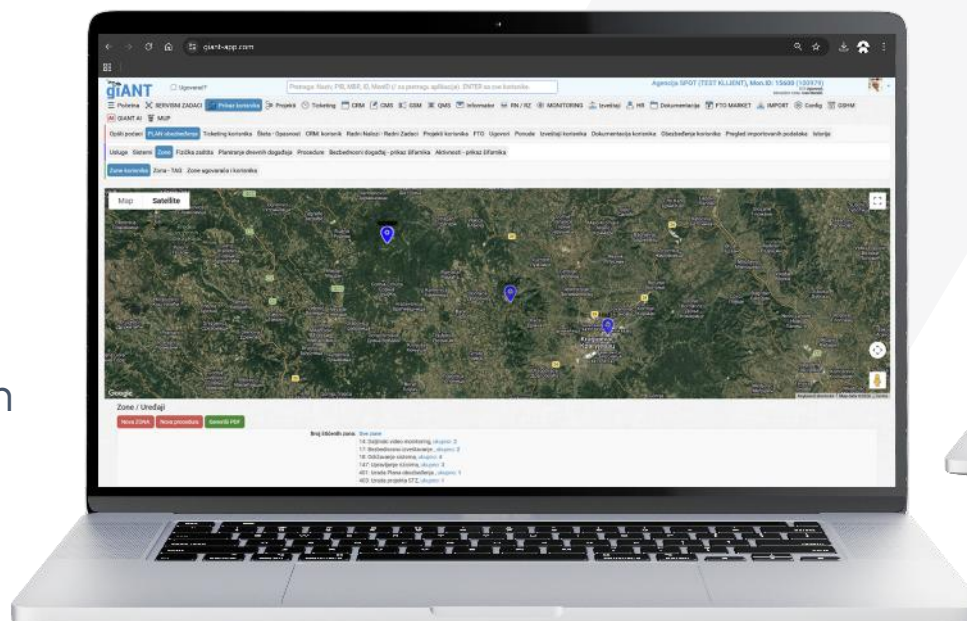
giant-app.com

giANT Ugovarač? Pretraga: Naziv, PIB, MBR, ID, MestO (/ za pomoć aplikacija). ENTER za sve korisnike. Agencija SPOT (TEST KLIJENT), Mon.ID: 15600 (103979)

Početna SERVISNI ZADACI Prikaz korisnika Projekti Ticketing CRM CMS GSM QMS Informator RN / RZ MONITORING Izveštaji HR Dokumentacija FTO MARKET IMPORT Config DDHM GIANT AI MUP

Opšti podaci PLAN obezbeđenja Ticketing korisnika Šteta / Opasnost CRM korisnik Radni Nalozi / Radni Zadaci Projekti korisnika FTO Ugovori Ponude Izveštaji korisnika Dokumentacija korisnika Obezbeđenja korisnika Pregled importovanih podataka Istorija

Usluge Sistemi Zone Fizička zaštita Planiranje dnevnih događaja Procedure Bezbednosni događaji - prikaz šifarnika Aktivnost - prikaz šifarnika

Zone korisnika Zona - TAG Zone ugovarača i korisnika

Map Satellite

Google

Zone / Uređaji

Nova ZONA Nova procedura Generiši PDF

Broj štićenih zona: Sve zone
14: Daljinski video monitoring, ukupno: 3
17: Bezbednosno izveštavanje, ukupno: 2
18: Održavanje sistema, ukupno: 4
147: Upravljanje ključima, ukupno: 3
401: Izrada Plana obezbeđenja, ukupno: 1
403: Izrada projekta STZ, ukupno: 1

n